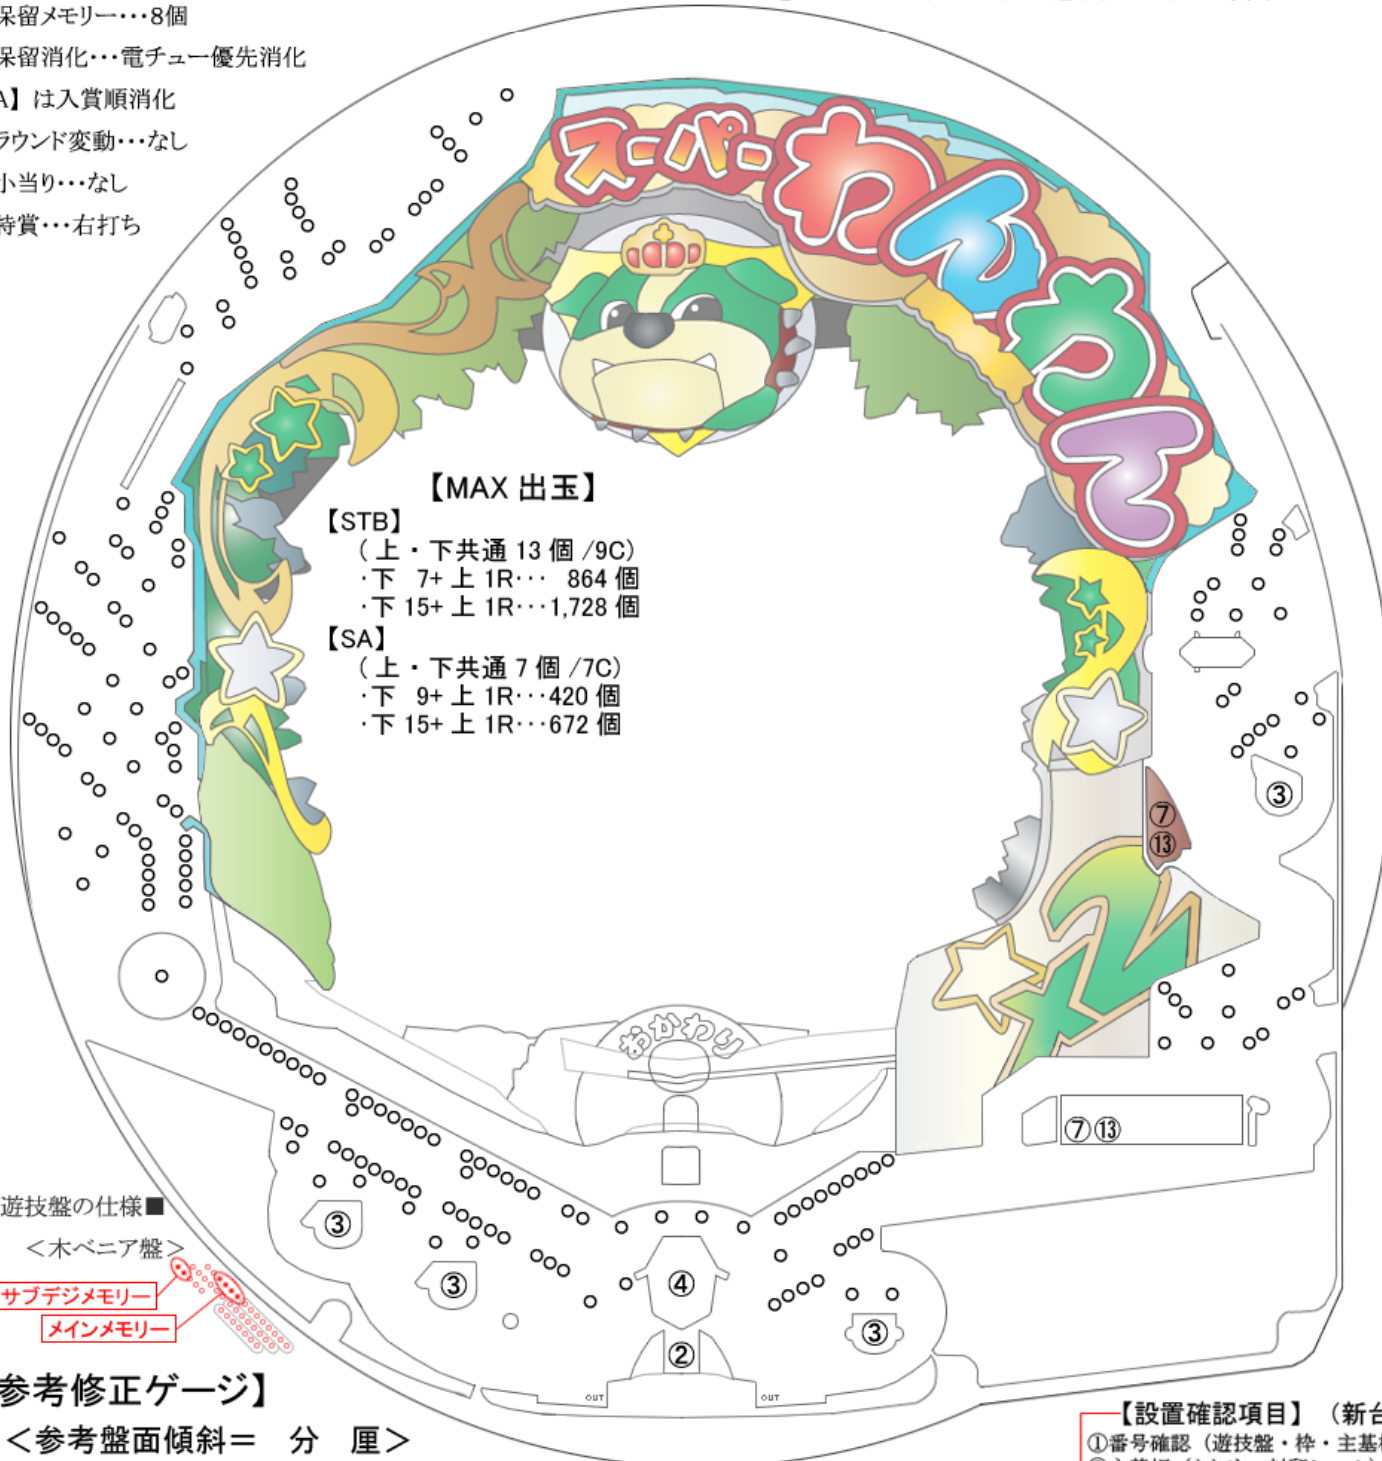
呆留メモリー・・・8個
呆留消化・・・電チュー優先消化
A】は入賞順消化
ラウンド変動・・・なし
小当り・・・なし
特賞・・・右打ち

スーパーわんわん

【MAX 出玉】
【STB】
（上・下共通 13 個 /9C）
·下 7+ 上 1R··· 864 個
·下 15+ 上 1R···1,728 個
【SA】
（上・下共通 7 個 /7C）
·下 9+ 上 1R···420 個
·下 15+ 上 1R···672 個

③
⑦
⑬
おかわり
⑦⑬
③
③
④
③
②
OUT
OUT

遊技盤の仕様■
＜木ベニア盤＞
サブデジメモリー
メインメモリー

参考修正ゲージ】
＜参考盤面傾斜＝　分　厘＞

【設置確認項目】（新台
①番号確認（遊技盤・枠・主基